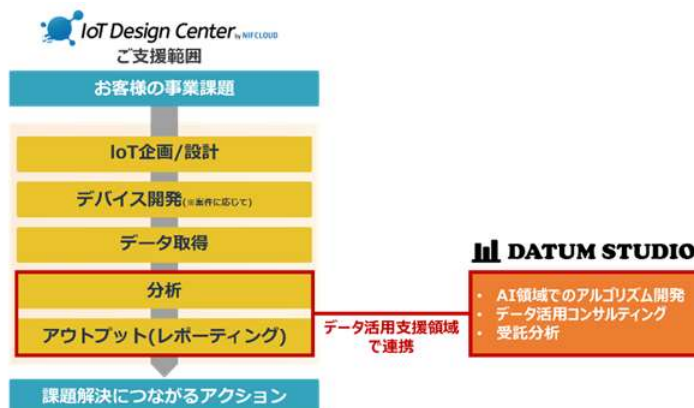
IoT Design Center by NIFCLOUD
ご支援範囲

お客様の事業課題

IoT企画/設計

デバイス開発(※案件に応じて)

データ取得

分析

アウトプット(レポーティング)

課題解決につながるアクション

データ活用支援領域で連携

DATUM STUDIO

・AI領域でのアルゴリズム開発
・データ活用コンサルティング
・受託分析